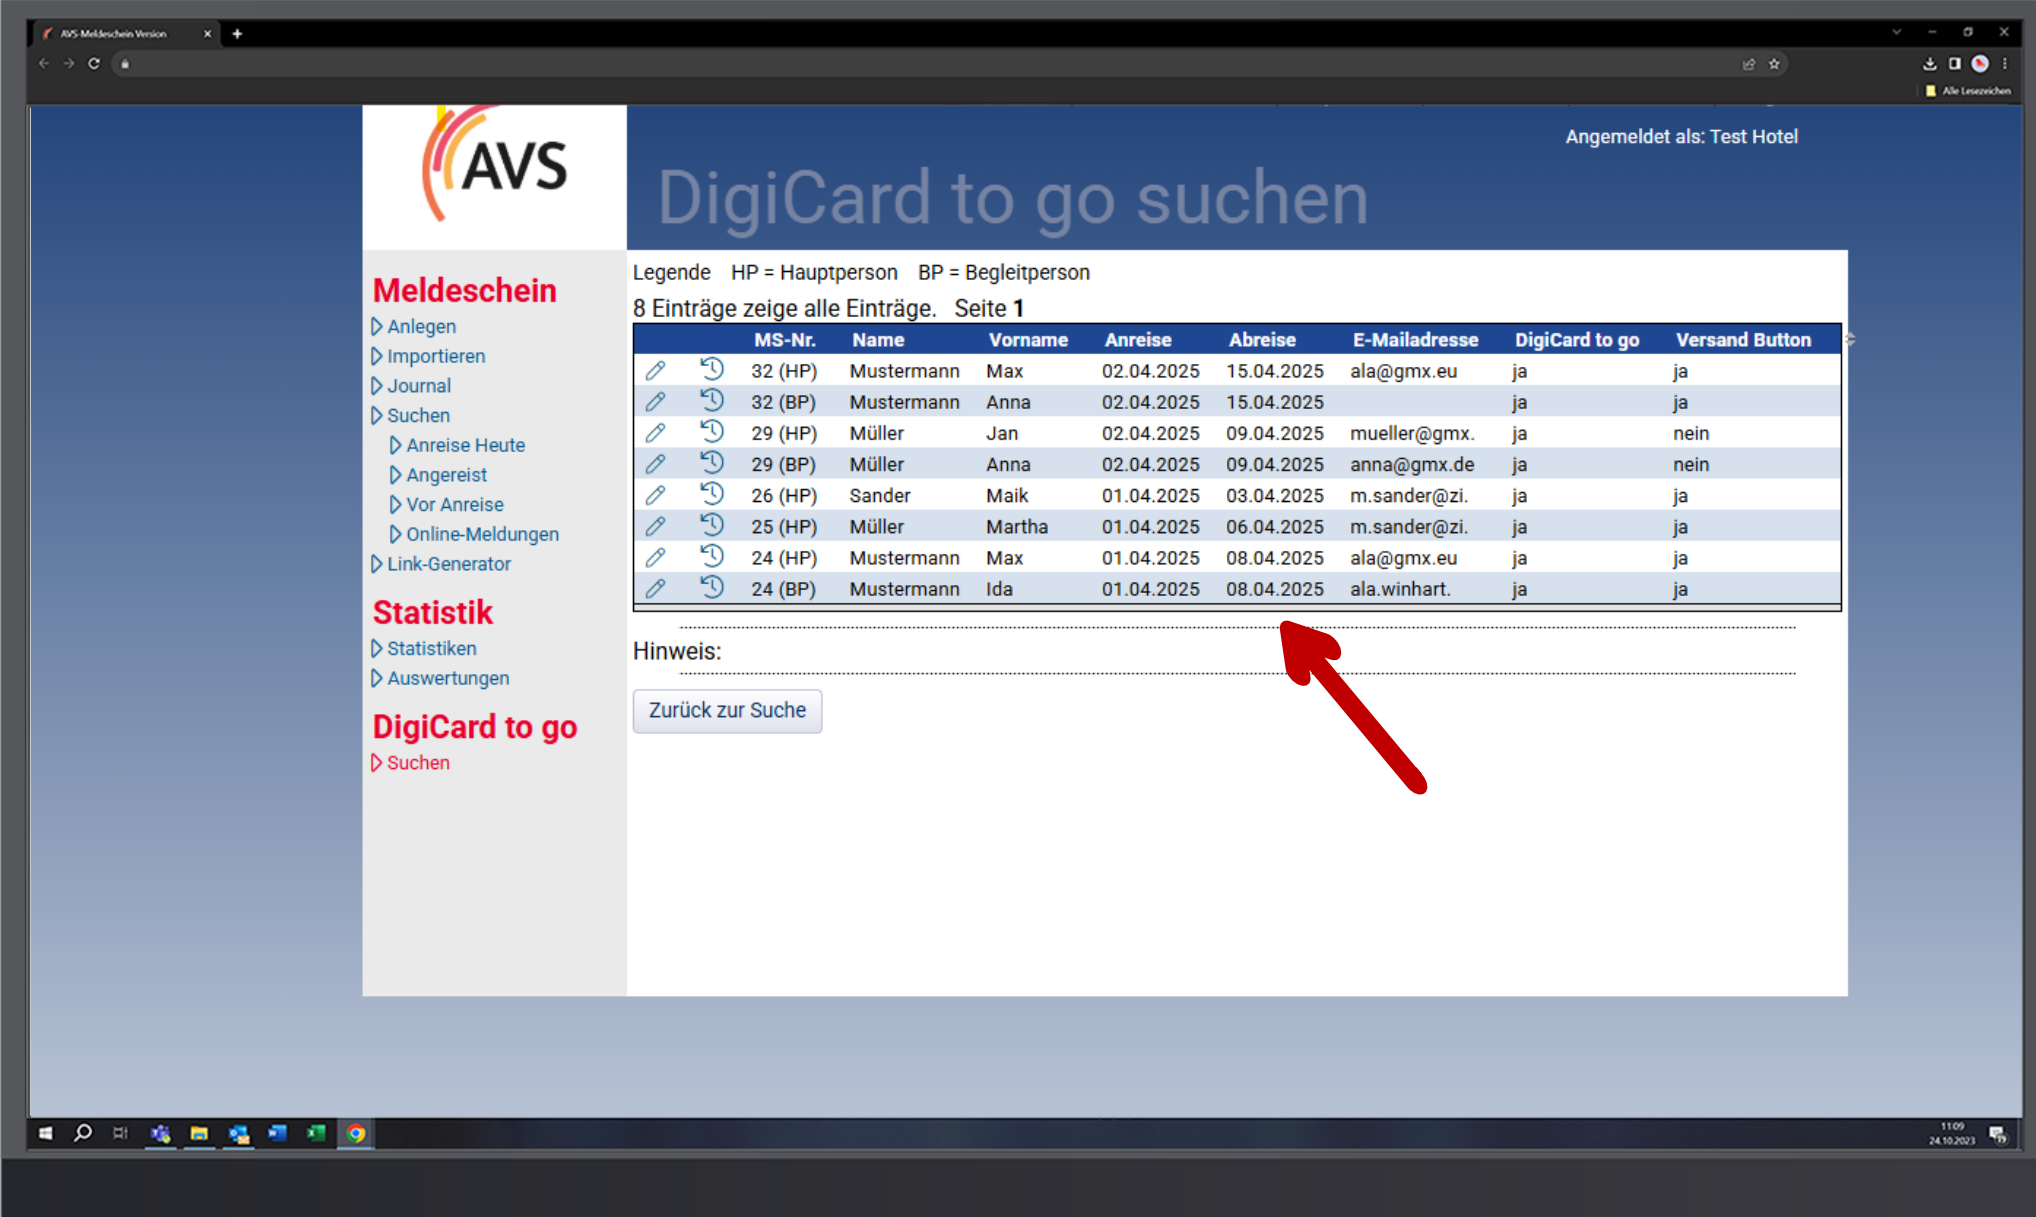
AVS Meldeschein Version

Alle Lesezeichen

AVS

Angemeldet als: Test Hotel

DigiCard to go suchen

Meldeschein
Anlegen
Importieren
Journal
Suchen
Anreise Heute
Angereist
Vor Anreise
Online-Meldungen
Link-Generator

Statistik
Statistiken
Auswertungen

DigiCard to go
Suchen

Legende HP = Hauptperson BP = Begleitperson

8 Einträge zeige alle Einträge. Seite **1**

| | | MS-Nr. | Name | Vorname | Anreise | Abreise | E-Mailadresse | DigiCard to go | Versand Button |
|---|---|---|---|---|---|---|---|---|---|
| | | 32 (HP) | Mustermann | Max | 02.04.2025 | 15.04.2025 | ala@gmx.eu | ja | ja |
| | | 32 (BP) | Mustermann | Anna | 02.04.2025 | 15.04.2025 | | ja | ja |
| | | 29 (HP) | Müller | Jan | 02.04.2025 | 09.04.2025 | mueller@gmx. | ja | nein |
| | | 29 (BP) | Müller | Anna | 02.04.2025 | 09.04.2025 | anna@gmx.de | ja | nein |
| | | 26 (HP) | Sander | Maik | 01.04.2025 | 03.04.2025 | m.sander@zi. | ja | ja |
| | | 25 (HP) | Müller | Martha | 01.04.2025 | 06.04.2025 | m.sander@zi. | ja | ja |
| | | 24 (HP) | Mustermann | Max | 01.04.2025 | 08.04.2025 | ala@gmx.eu | ja | ja |
| | | 24 (BP) | Mustermann | Ida | 01.04.2025 | 08.04.2025 | ala.winhart. | ja | ja |

Hinweis:

Zurück zur Suche

11:09
24.10.2023